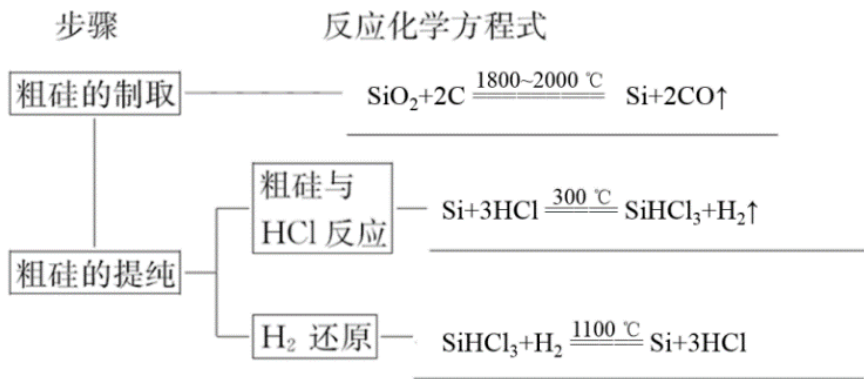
步骤　　　　反应化学方程式

粗硅的制取　$SiO_2+2C \xlongequal{1800\sim2000\ ℃} Si+2CO\uparrow$

粗硅的提纯

粗硅与HCl反应　$Si+3HCl \xlongequal{300\ ℃} SiHCl_3+H_2\uparrow$

$H_2$ 还原　$SiHCl_3+H_2 \xlongequal{1100\ ℃} Si+3HCl$